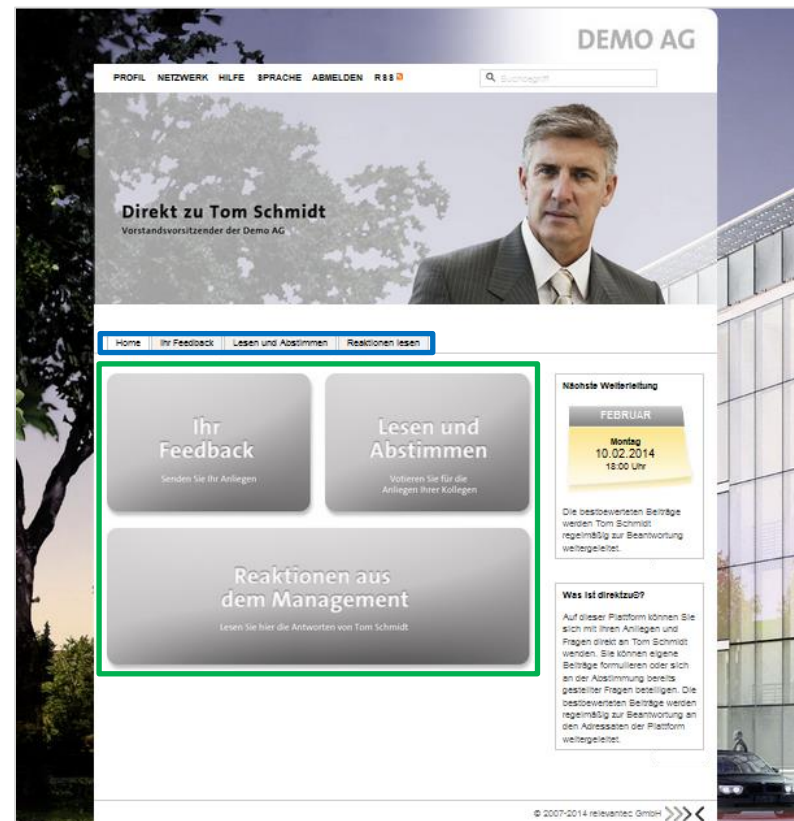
DEMO AG

PROFIL NETZWERK HILFE SPRACHE ABMELDEN RSS

Suchbegriff

Direkt zu Tom Schmidt
Vorstandsvorsitzender der Demo AG

Home | Ihr Feedback | Lesen und Abstimmen | Reaktionen lesen

Ihr Feedback
Senden Sie Ihr Anliegen

Lesen und Abstimmen
Votieren Sie für die Anliegen Ihrer Kollegen

Reaktionen aus dem Management
Lesen Sie hier die Antworten von Tom Schmidt

Nächste Weiterleitung

FEBRUAR
Montag
10.02.2014
18:00 Uhr

Die bestbewerteten Beiträge werden Tom Schmidt regelmäßig zur Beantwortung weitergeleitet.

Was ist direktzu®?

Auf dieser Plattform können Sie sich mit Ihren Anliegen und Fragen direkt an Tom Schmidt wenden. Sie können eigene Beiträge formulieren oder sich an der Abstimmung bereits gestellter Fragen beteiligen. Die bestbewerteten Beiträge werden regelmäßig zur Beantwortung an den Adressaten der Plattform weitergeleitet.

© 2007-2014 relevantec GmbH